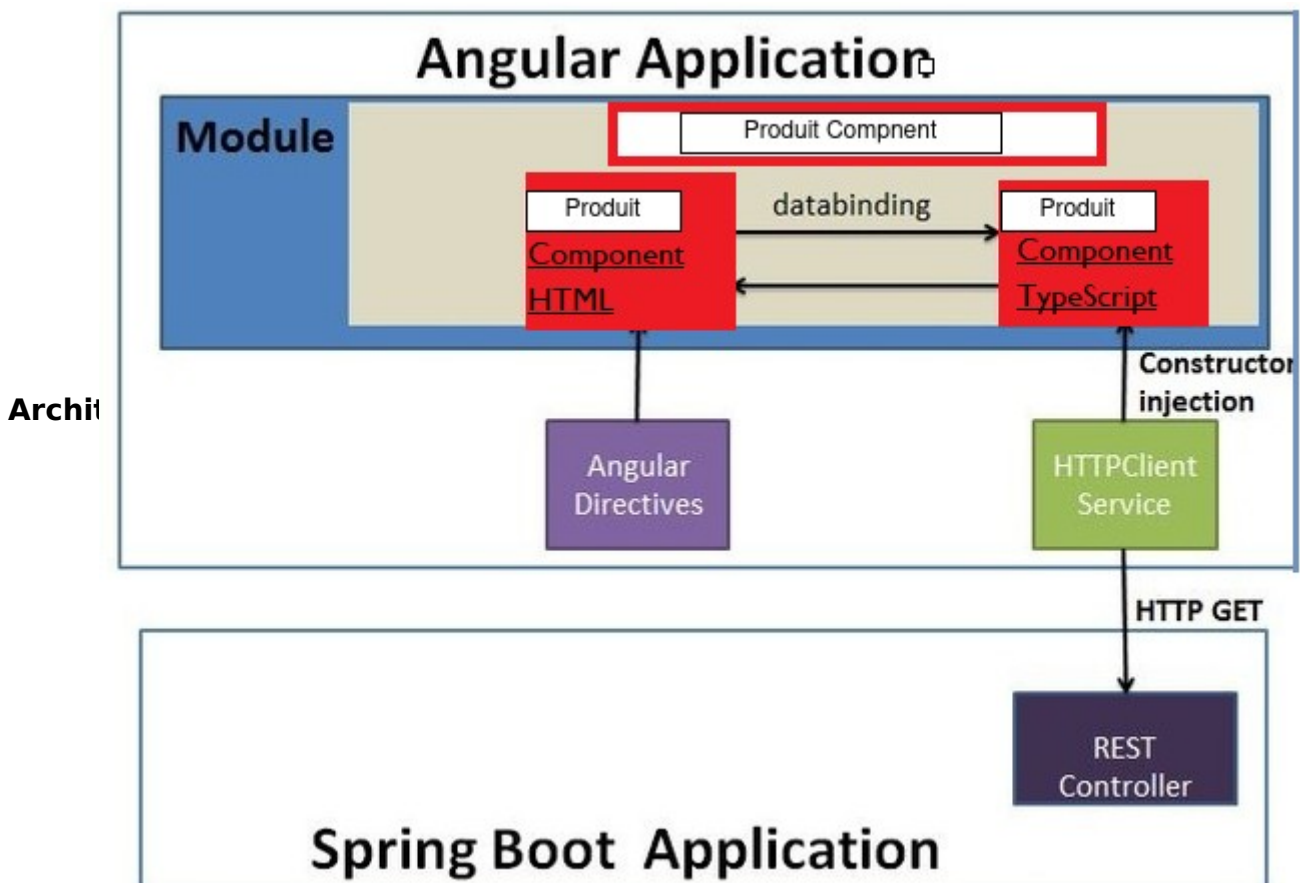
Angular Application

Module

Produit Compnent

Produit
Component
HTML

databinding

Produit
Component
TypeScript

Archi

Constructo
injection

Angular Directives

HTTPClient Service

HTTP GET

REST Controller

Spring Boot Application